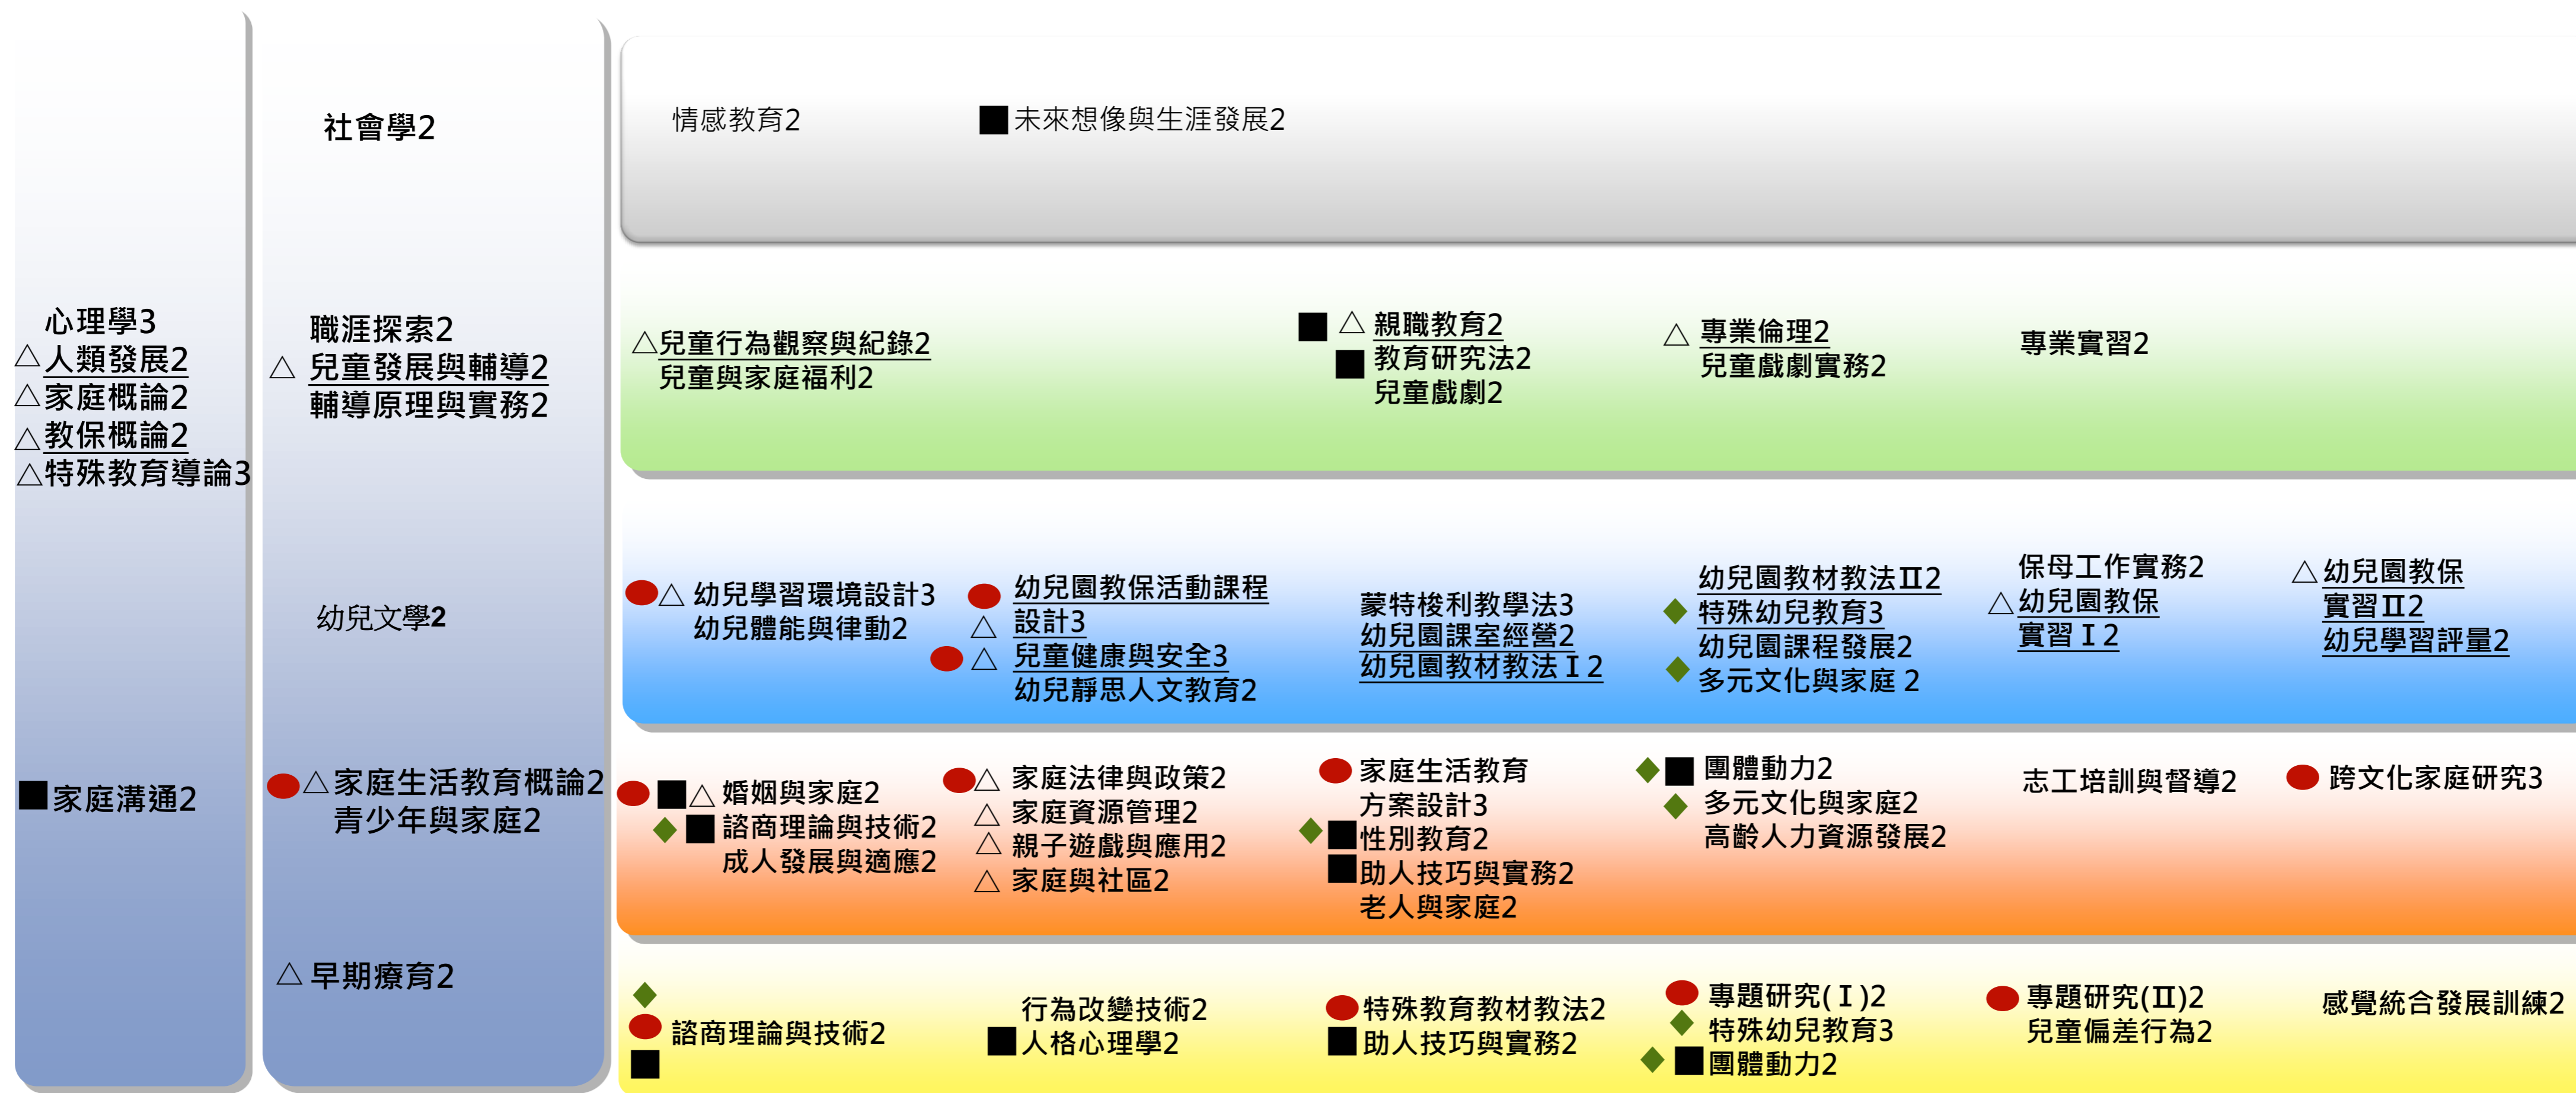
心理學3
△人類發展2
△家庭概論2
△教保概論2
△特殊教育導論3

■家庭溝通2

社會學2

職涯探索2
△ 兒童發展與輔導2
輔導原理與實務2

幼兒文學2

●△家庭生活教育概論2
青少年與家庭2

△早期療育2

情感教育2 ■未來想像與生涯發展2

△兒童行為觀察與紀錄2
兒童與家庭福利2

■ △ 親職教育2
■ 教育研究法2
兒童戲劇2

△ 專業倫理2
兒童戲劇實務2

專業實習2

●△ 幼兒學習環境設計3
幼兒體能與律動2

● 幼兒園教保活動課程設計3
△ 兒童健康與安全3
●△ 幼兒靜思人文教育2

蒙特梭利教學法3
幼兒園課室經營2
幼兒園教材教法Ⅰ2

幼兒園教材教法Ⅱ2
◆ 特殊幼兒教育3
幼兒園課程發展2
◆ 多元文化與家庭 2

保母工作實務2
△幼兒園教保實習Ⅰ2

△幼兒園教保實習Ⅱ2
幼兒學習評量2

●■△ 婚姻與家庭2
◆■ 諮商理論與技術2
成人發展與適應2

●△ 家庭法律與政策2
△ 家庭資源管理2
△ 親子遊戲與應用2
△ 家庭與社區2

● 家庭生活教育方案設計3
◆■性別教育2
■助人技巧與實務2
老人與家庭2

◆■ 團體動力2
◆ 多元文化與家庭2
高齡人力資源發展2

志工培訓與督導2

● 跨文化家庭研究3

◆
● 諮商理論與技術2
■

行為改變技術2
■人格心理學2

●特殊教育教材教法2
■助人技巧與實務2

● 專題研究(Ⅰ)2
◆ 特殊幼兒教育3
◆■ 團體動力2

● 專題研究(Ⅱ)2
兒童偏差行為2

感覺統合發展訓練2